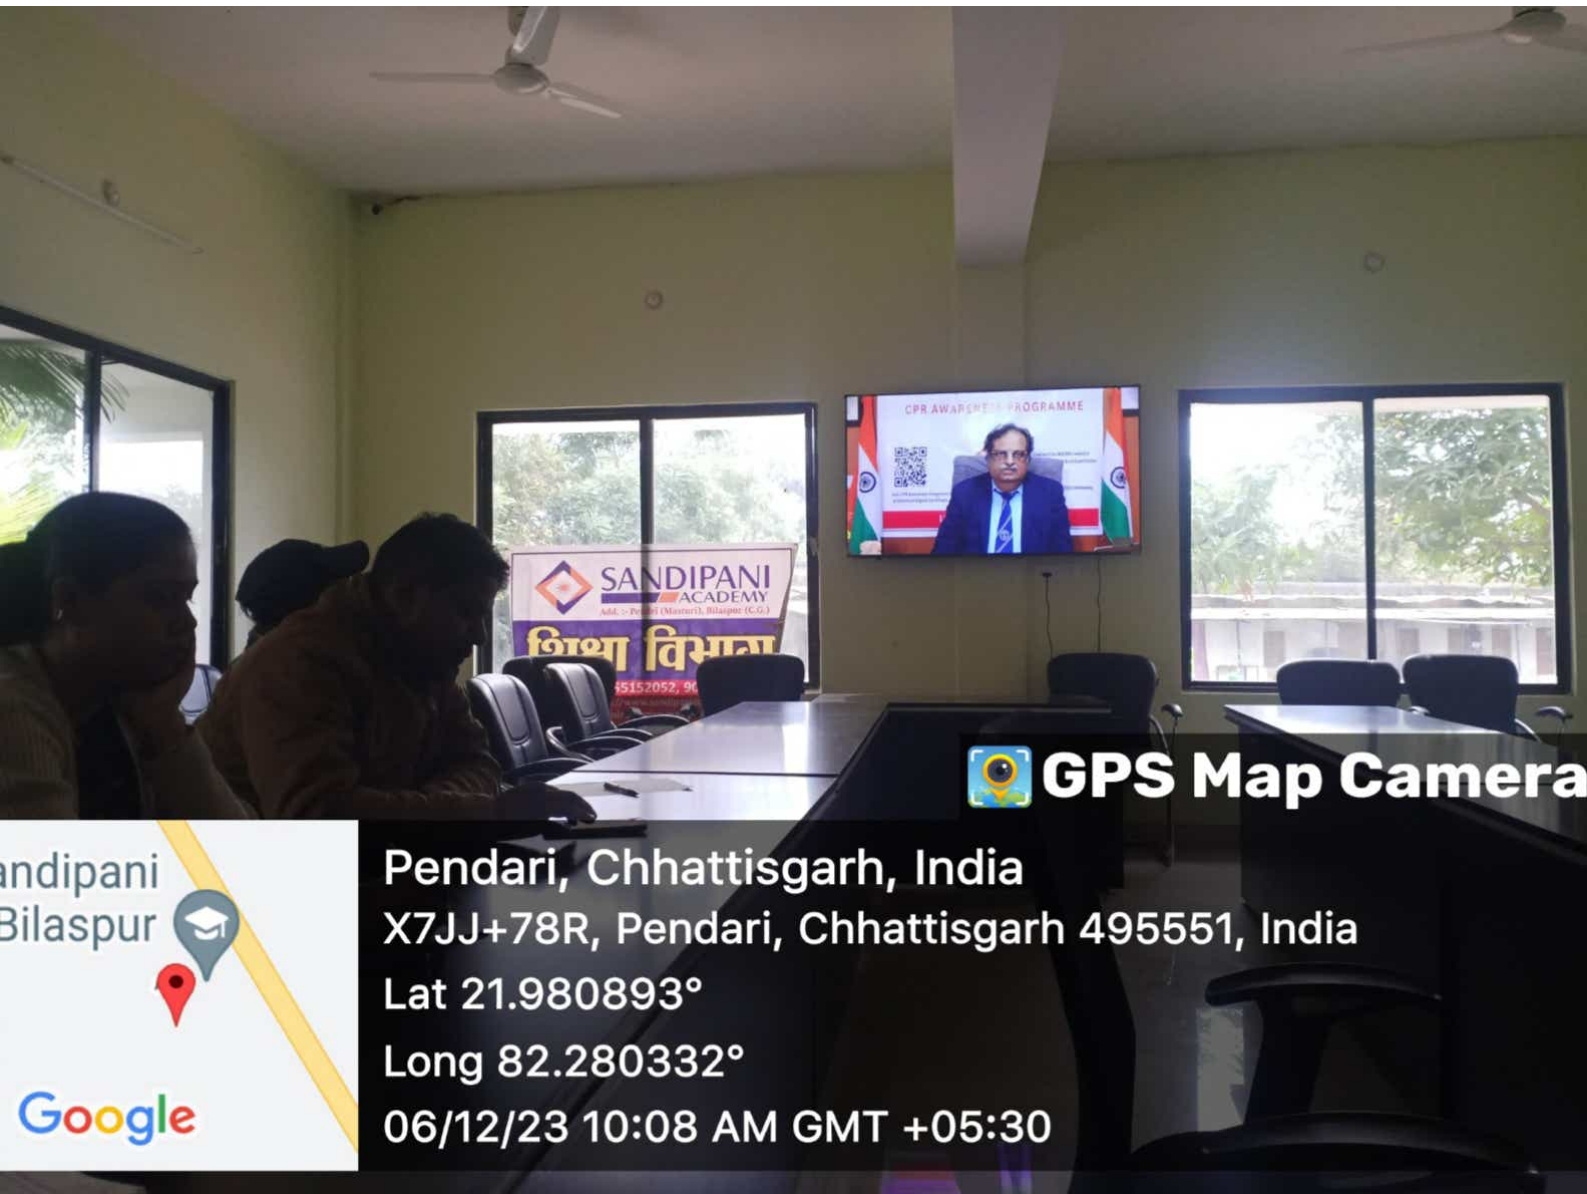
CPR AWARENESS PROGRAMME

SANDIPANI ACADEMY
Add. :- Pendri (Masturi), Bilaspur (C.G.)
शिक्षा विभाग
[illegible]5152052, 9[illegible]

GPS Map Camera

andipani
Bilaspur

Google

Pendari, Chhattisgarh, India
X7JJ+78R, Pendari, Chhattisgarh 495551, India
Lat 21.980893°
Long 82.280332°
06/12/23 10:08 AM GMT +05:30